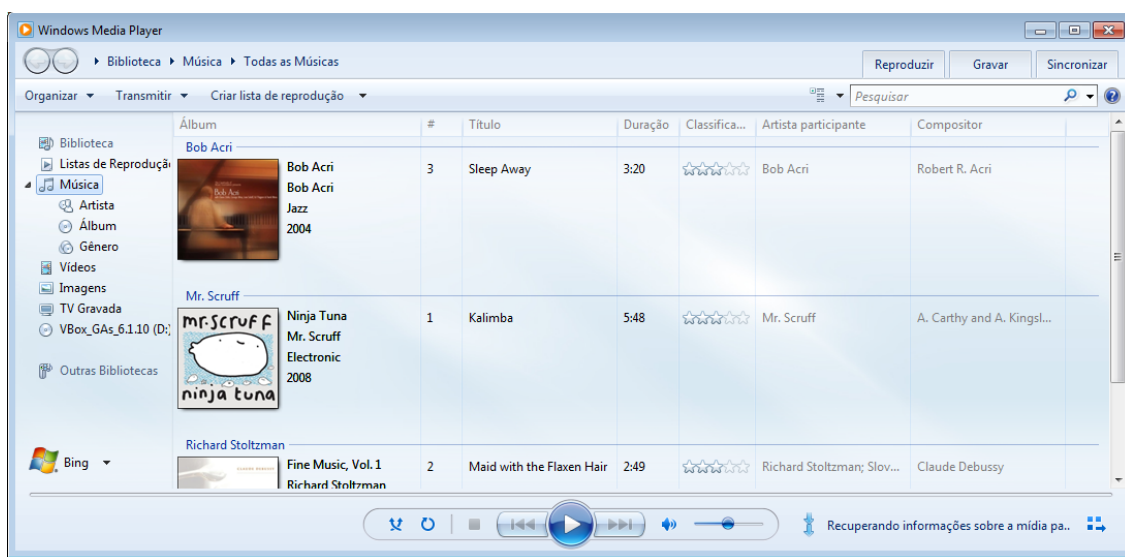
Windows Media Player

Biblioteca ▸ Música ▸ Todas as Músicas

Reproduzir | Gravar | Sincronizar

Organizar ▾ Transmitir ▾ Criar lista de reprodução ▾

Pesquisar

Biblioteca
Listas de Reproduçã
Música
Artista
Álbum
Gênero
Vídeos
Imagens
TV Gravada
VBox_GAs_6.1.10 (D:)

Outras Bibliotecas

Bing

| Álbum | # | Título | Duração | Classifica... | Artista participante | Compositor |
|---|---|---|---|---|---|---|
| Bob Acri | | | | | | |
| Bob Acri Bob Acri Jazz 2004 | 3 | Sleep Away | 3:20 | | Bob Acri | Robert R. Acri |
| Mr. Scruff | | | | | | |
| Ninja Tuna Mr. Scruff Electronic 2008 | 1 | Kalimba | 5:48 | | Mr. Scruff | A. Carthy and A. Kingsl... |
| Richard Stoltzman | | | | | | |
| Fine Music, Vol. 1 Richard Stoltzman | 2 | Maid with the Flaxen Hair | 2:49 | | Richard Stoltzman; Slov... | Claude Debussy |

Bob Acri

mr.scruff
ninja tuna

Recuperando informações sobre a mídia pa...